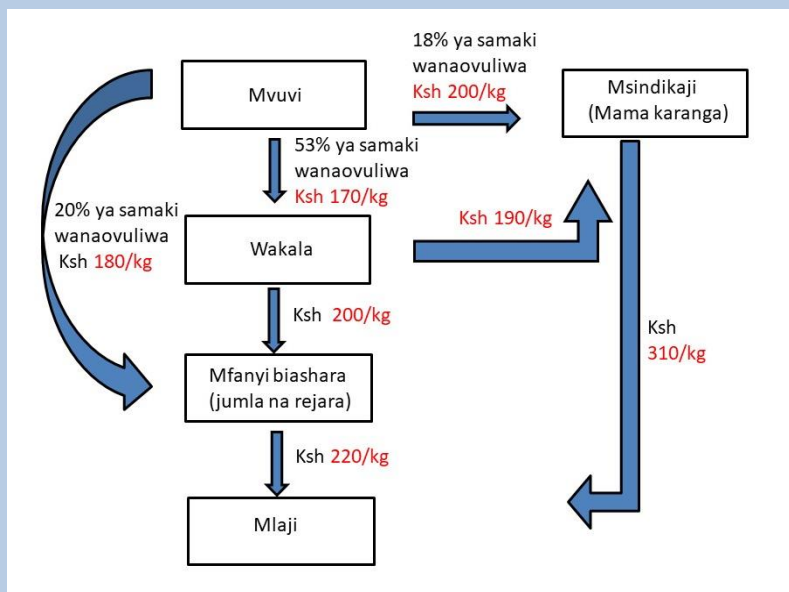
18% ya samaki wanaovuliwa Ksh 200/kg

Mvuvi

Msindikaji (Mama karanga)

53% ya samaki wanaovuliwa Ksh 170/kg

20% ya samaki wanaovuliwa Ksh 180/kg

Ksh 190/kg

Wakala

Ksh 200/kg

Ksh 310/kg

Mfanyi biashara (jumla na rejara)

Ksh 220/kg

Mlaji